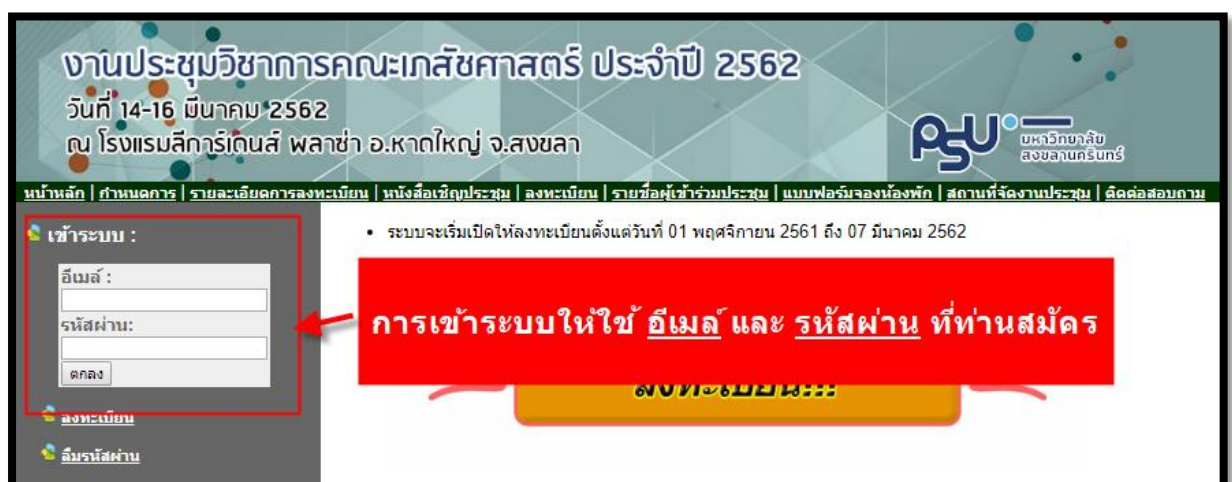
งานประชุมวิชาการคณะเภสัชศาสตร์ ประจำปี 2562
วันที่ 14-16 มีนาคม 2562
ณ โรงแรมลีการ์เด้นส์ พลาซ่า อ.หาดใหญ่ จ.สงขลา

PSU มหาวิทยาลัยสงขลานครินทร์

หน้าหลัก | กำหนดการ | รายละเอียดการลงทะเบียน | หนังสือเชิญประชุม | ลงทะเบียน | รายชื่อผู้เข้าร่วมประชุม | แบบฟอร์มจองห้องพัก | สถานที่จัดงานประชุม | ติดต่อสอบถาม

เข้าระบบ :

อีเมล์ :

รหัสผ่าน:

ตกลง

ลงทะเบียน

ลืมรหัสผ่าน

• ระบบจะเริ่มเปิดให้ลงทะเบียนตั้งแต่วันที่ 01 พฤศจิกายน 2561 ถึง 07 มีนาคม 2562

การเข้าระบบให้ใช้ อีเมล์ และ รหัสผ่าน ที่ท่านสมัคร

ลงทะเบียน!!!